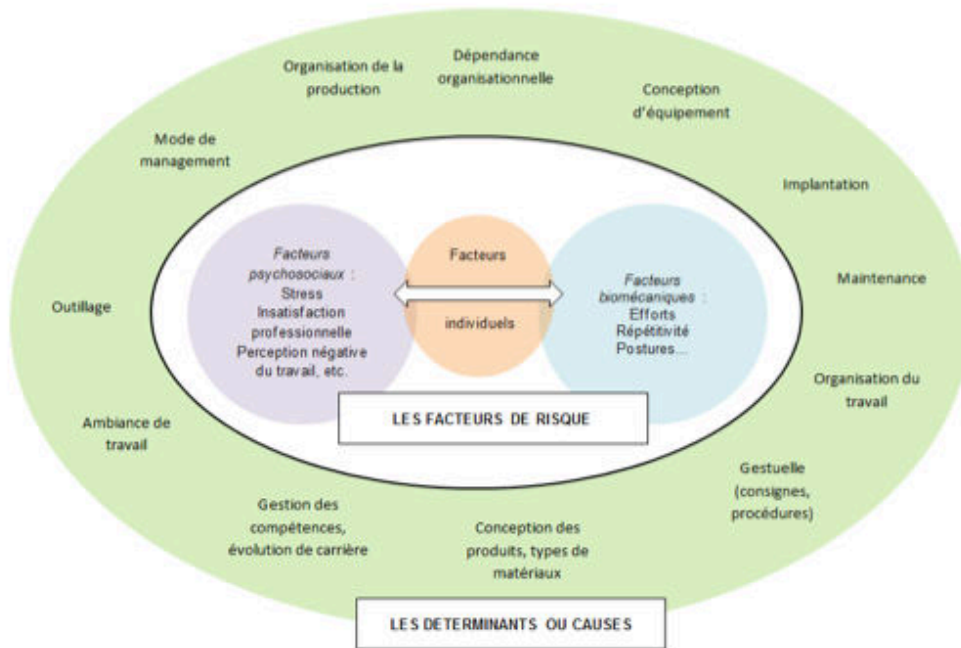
Organisation de la production

Dépendance organisationnelle

Conception d'équipement

Mode de management

Implantation

Maintenance

Outillage

Organisation du travail

Ambiance de travail

Gestuelle (consignes, procédures)

Gestion des compétences, évolution de carrière

Conception des produits, types de matériaux

Facteurs psychosociaux : Stress Insatisfaction professionnelle Perception négative du travail, etc.

Facteurs individuels

Facteurs biomécaniques : Efforts Répétitivité Postures...

LES FACTEURS DE RISQUE

LES DETERMINANTS OU CAUSES